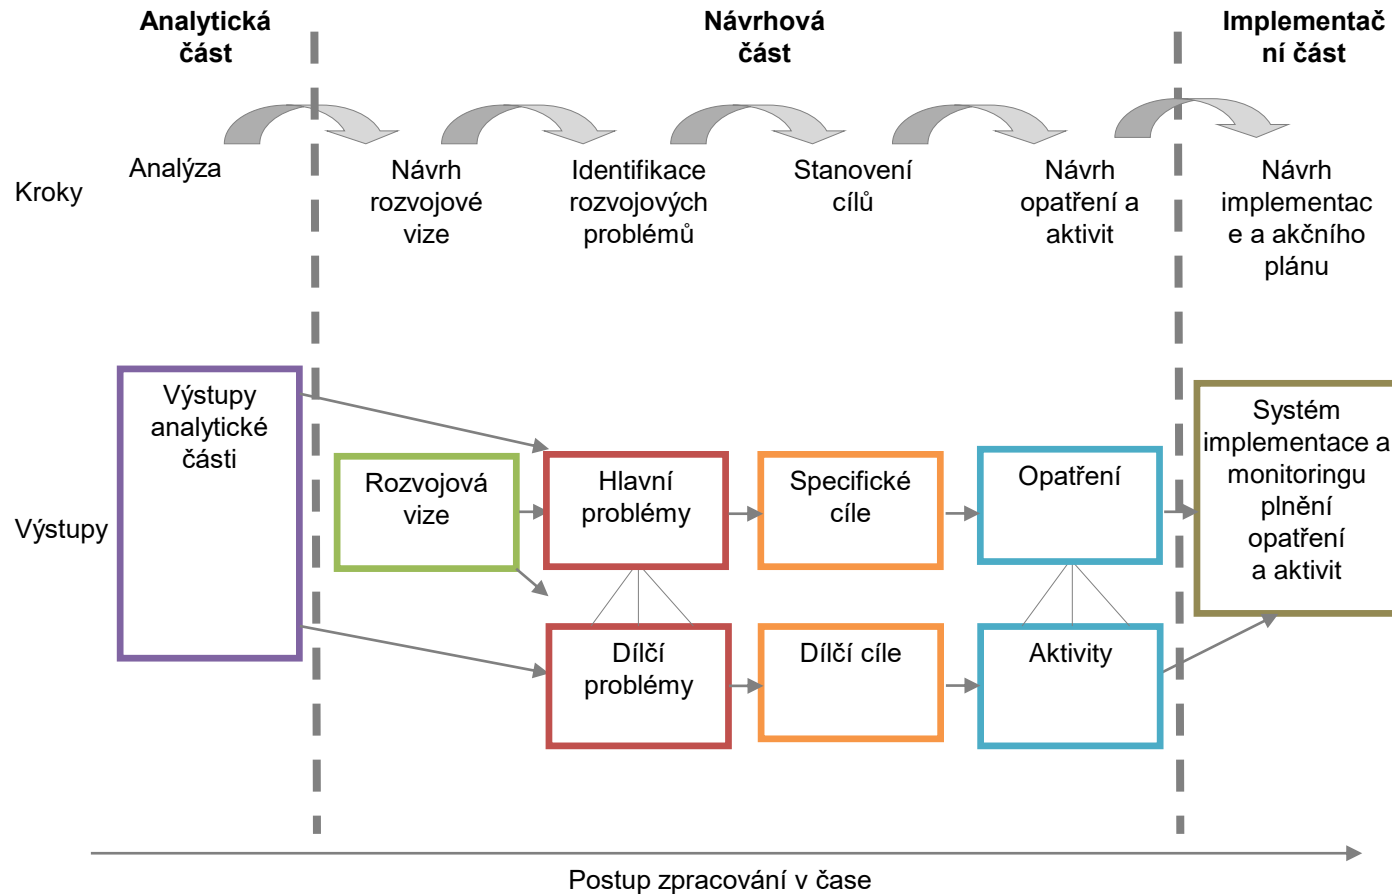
Analytická část

Návrhová část

Implementační část

Kroky

Analýza

Návrh rozvojové vize

Identifikace rozvojových problémů

Stanovení cílů

Návrh opatření a aktivit

Návrh implementace a akčního plánu

Výstupy

Výstupy analytické části

Rozvojová vize

Hlavní problémy

Dílčí problémy

Specifické cíle

Dílčí cíle

Opatření

Aktivity

Systém implementace a monitoringu plnění opatření a aktivit

Postup zpracování v čase